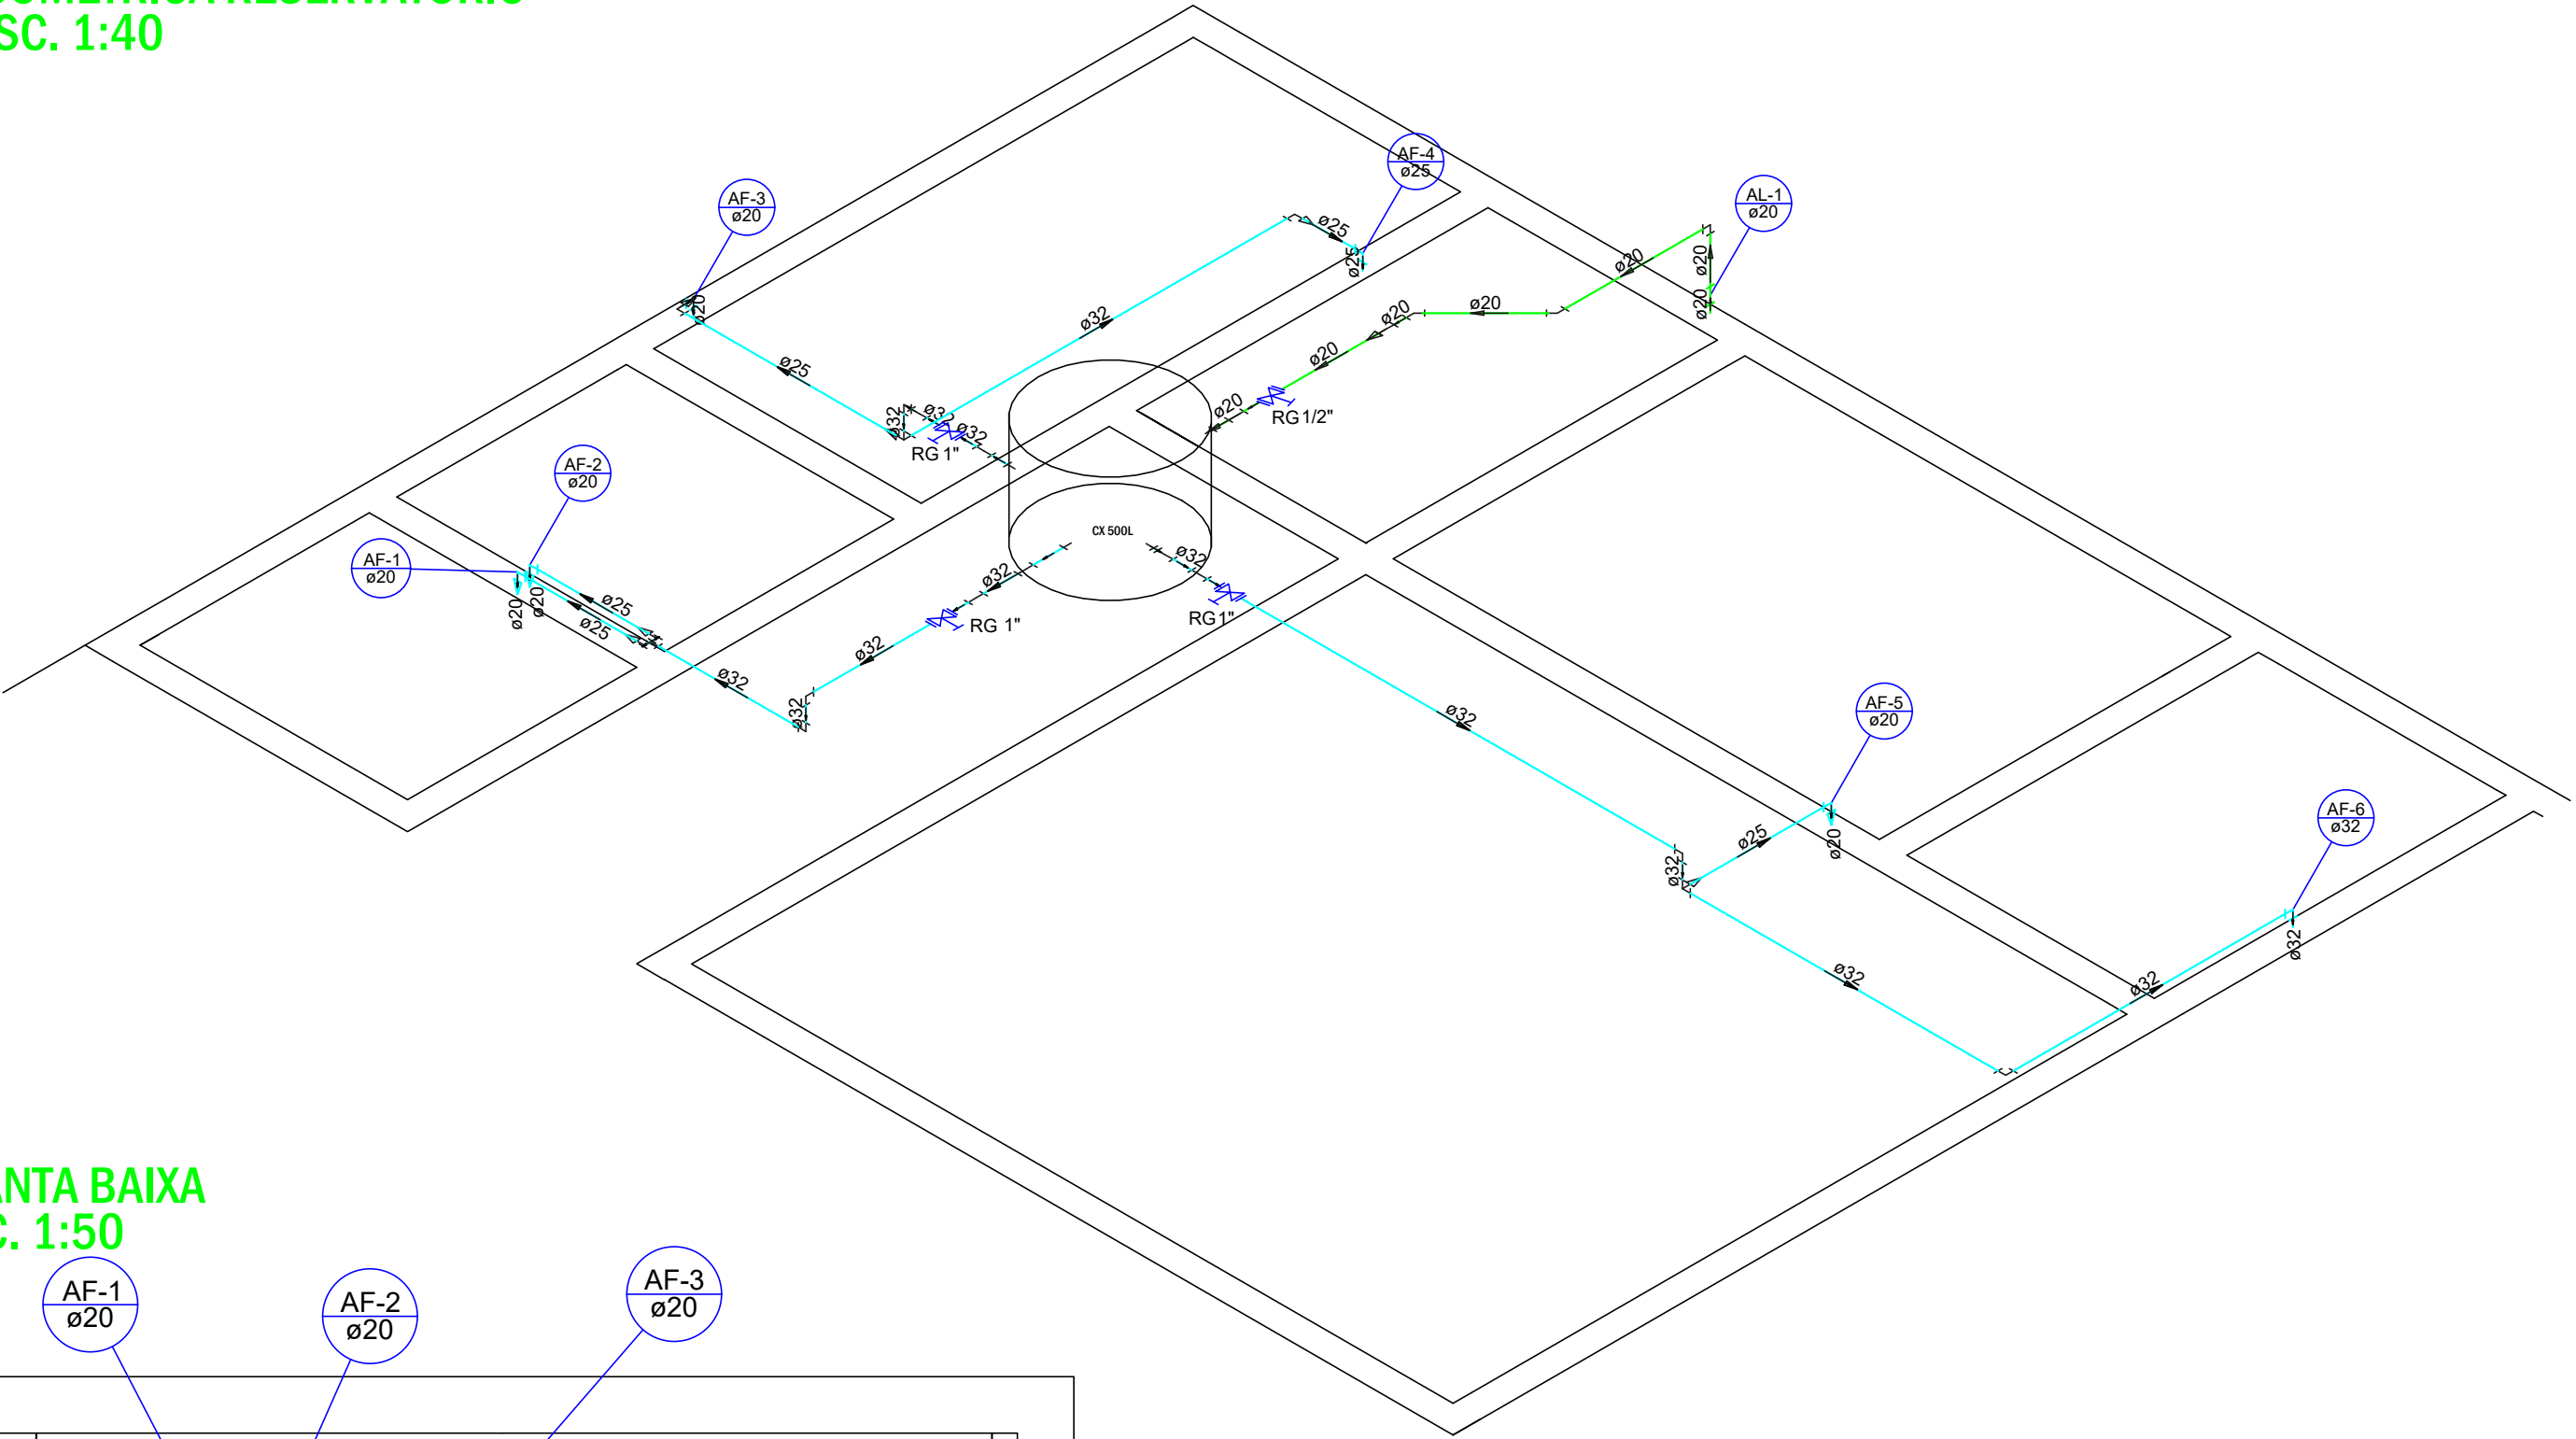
SC. 1:40

AF-3
ø20

AF-4
ø25

AL-1
ø20

ø25
ø25
ø20
ø20
ø20
ø20
ø20
ø20
ø32
ø25
ø20
ø32
ø32
ø32
RG 1"
ø20
RG 1/2"

AF-2
ø20

AF-1
ø20

CX 500L

ø20
ø20
ø25
ø25
ø32
ø32
ø32
RG 1"
ø32
RG 1"
ø32
ø32

AF-5
ø20

ø25
ø20
ø32
ø32

AF-6
ø32

ø32
ø32

ANTA BAIXA
C. 1:50

AF-1
ø20

AF-2
ø20

AF-3
ø20